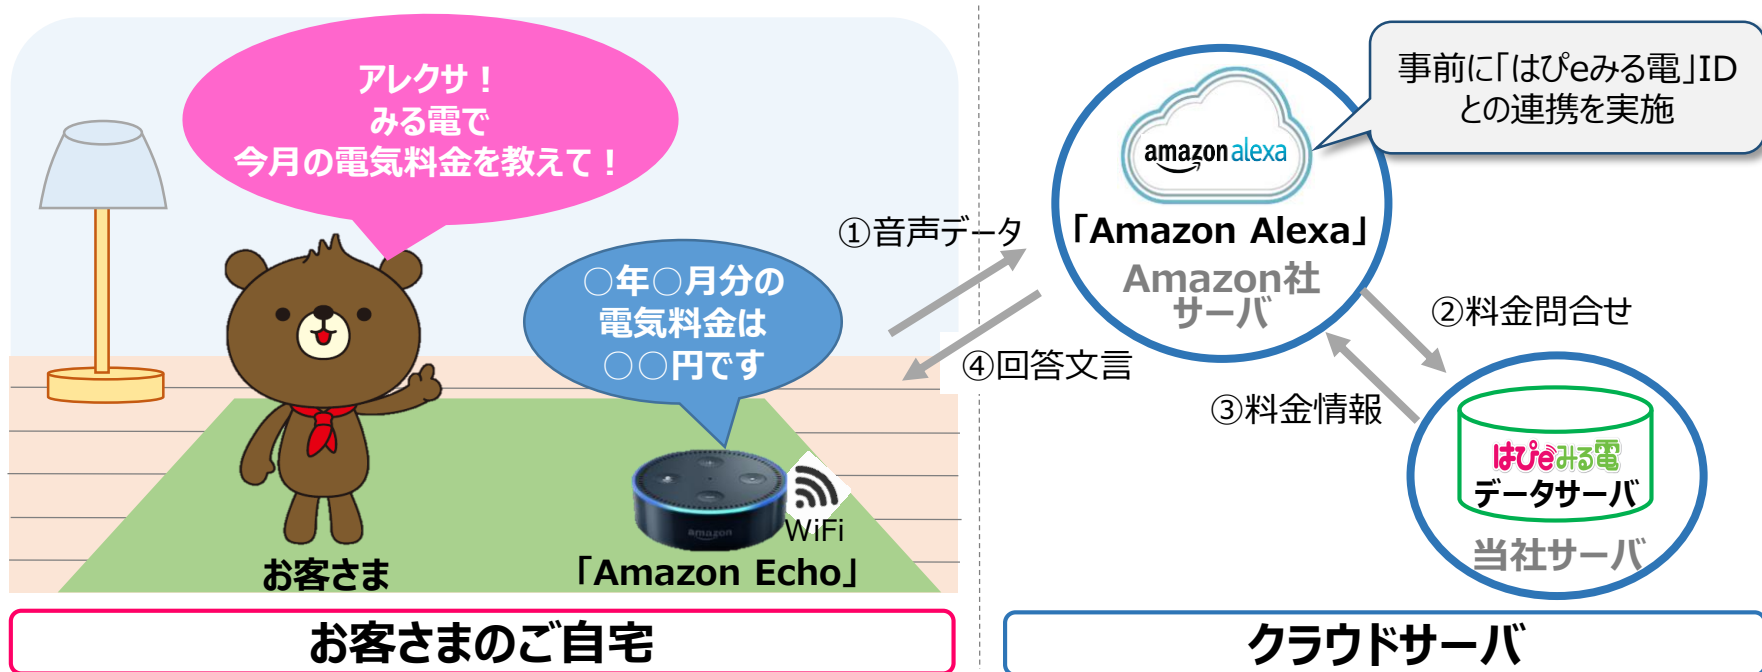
アレクサ！
みる電で
今月の電気料金を教えて！

○年○月分の
電気料金は
○○円です

WiFi

お客さま

「Amazon Echo」

①音声データ

④回答文言

amazon alexa

「Amazon Alexa」
Amazon社
サーバ

事前に「はぴeみる電」ID
との連携を実施

②料金問合せ

③料金情報

はぴeみる電
データサーバ

当社サーバ

お客さまのご自宅

クラウドサーバ